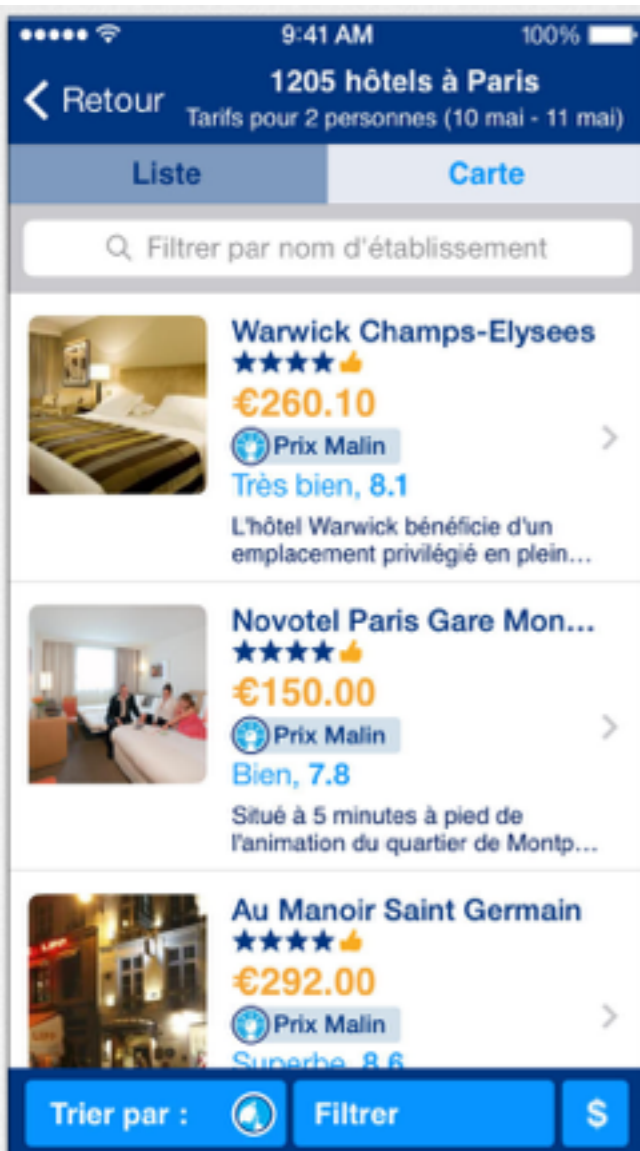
9:41 AM 100%

Retour

1205 hôtels à Paris

Tarifs pour 2 personnes (10 mai - 11 mai)

Liste

Carte

Filtrer par nom d'établissement

Warwick Champs-Elysees

€260.10

Prix Malin

Très bien, 8.1

L'hôtel Warwick bénéficie d'un emplacement privilégié en plein...

Novotel Paris Gare Mon...

€150.00

Prix Malin

Bien, 7.8

Situé à 5 minutes à pied de l'animation du quartier de Montp...

Au Manoir Saint Germain

€292.00

Prix Malin

Superbe, 8.6

Trier par :

Filtrer

$